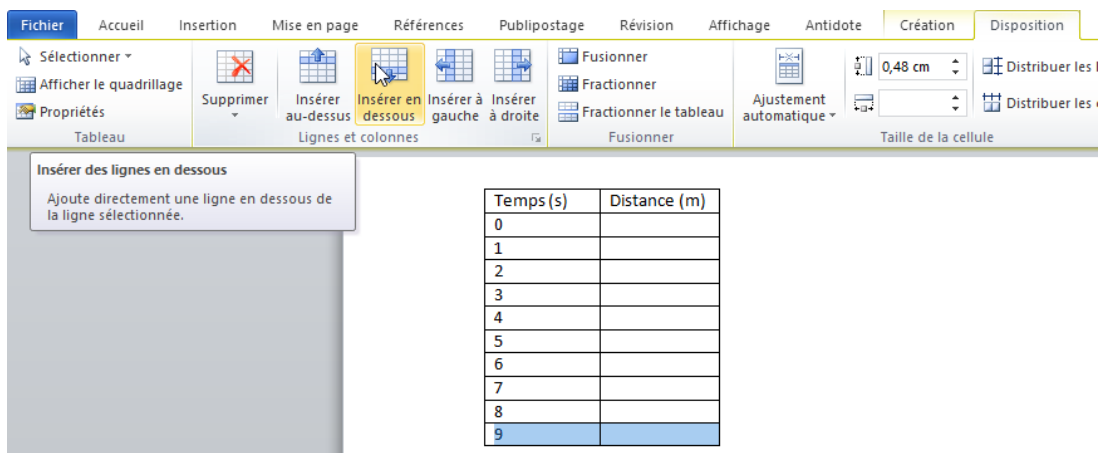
Fichier Accueil Insertion Mise en page Références Publipostage Révision Affichage Antidote Création Disposition

Sélectionner
Afficher le quadrillage
Propriétés
Tableau

Supprimer
Insérer au-dessus
Insérer en dessous
Insérer à gauche
Insérer à droite
Lignes et colonnes

Fusionner
Fractionner
Fractionner le tableau
Fusionner

Ajustement automatique
0,48 cm
Distribuer les l
Distribuer les c
Taille de la cellule

Insérer des lignes en dessous

Ajoute directement une ligne en dessous de la ligne sélectionnée.

| Temps (s) | Distance (m) |
|---|---|
| 0 | |
| 1 | |
| 2 | |
| 3 | |
| 4 | |
| 5 | |
| 6 | |
| 7 | |
| 8 | |
| 9 | |